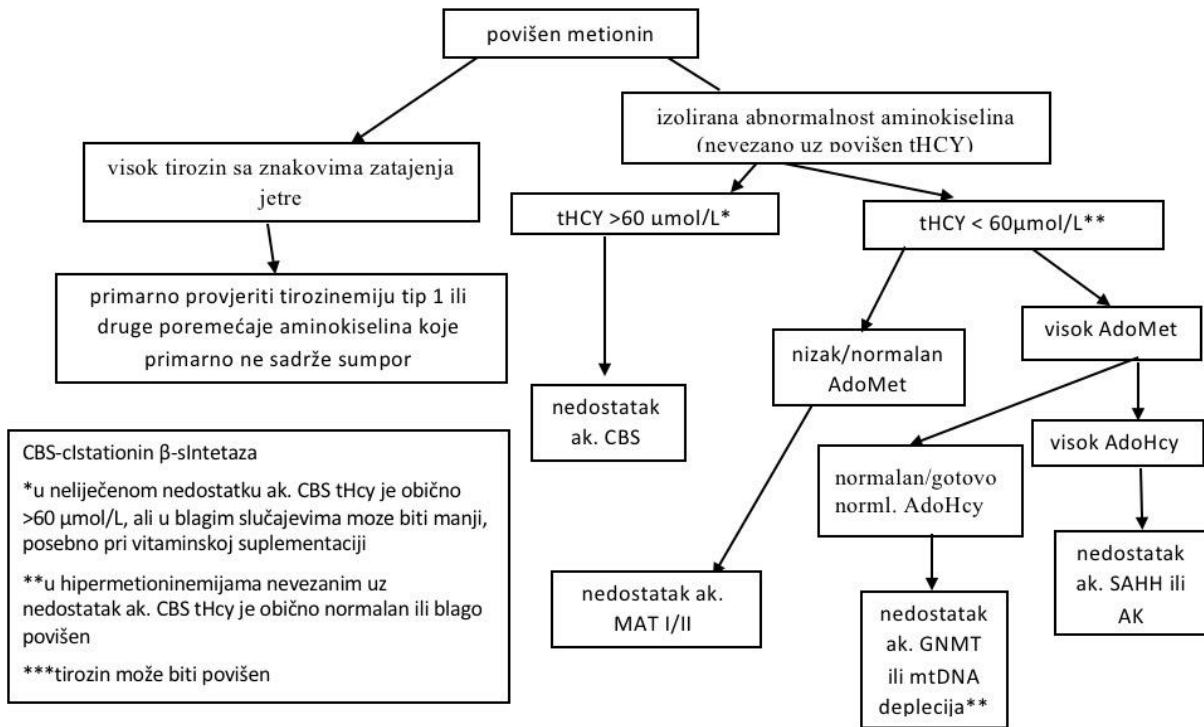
povišen metionin

visok tirozin sa znakovima zatajenja jetre

primarno provjeriti tirozinemiju tip 1 ili druge poremećaje aminokiselina koje primarno ne sadrže sumpor

izolirana abnormalnost aminokiselina (nevezano uz povišen tHCY)

tHCY >60 umol/L*

nedostatak ak. CBS

tHCY < 60μmol/L**

nizak/normalan AdoMet

nedostatak ak. MAT I/II

visok AdoMet

normalan/gotovo norml. AdoHcy

nedostatak ak. GNMT ili mtDNA deplecija**

visok AdoHcy

nedostatak ak. SAHH ili AK

CBS-cIstationin β-sIntetaza

*u neliječenom nedostatku ak. CBS tHcy je obično >60 μmol/L, ali u blagim slučajevima moze biti manji, posebno pri vitaminskoj suplementaciji

**u hipermetioninemijama nevezanim uz nedostatak ak. CBS tHcy je obično normalan ili blago povišen

***tirozin može biti povišen